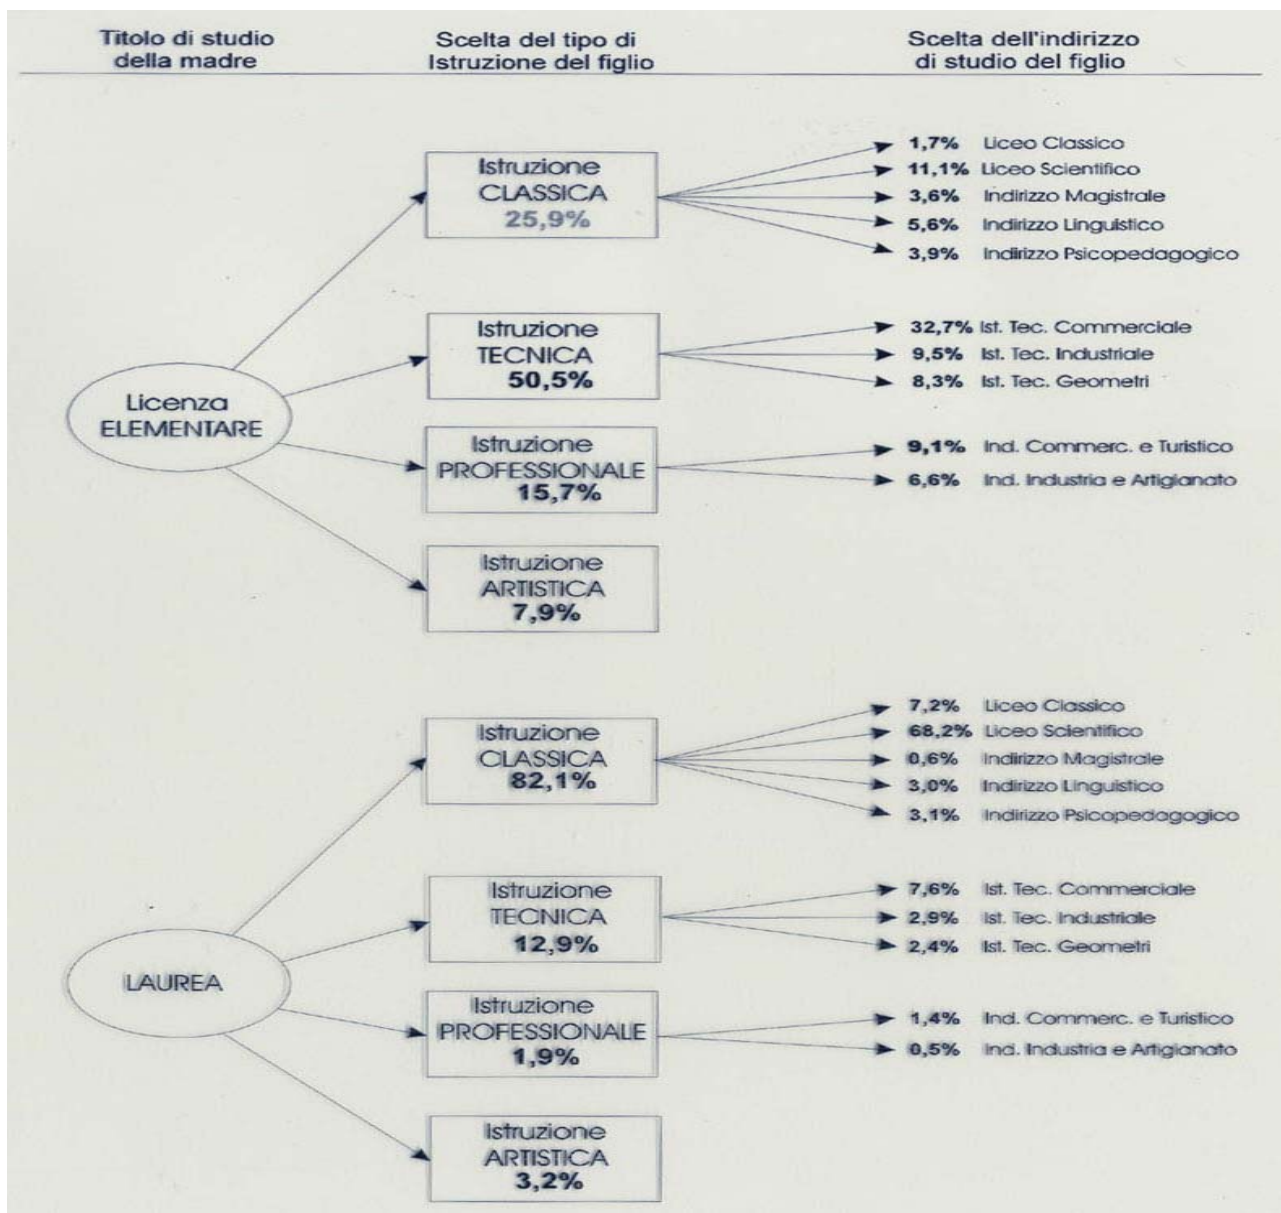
Titolo di studio della madre

Scelta del tipo di Istruzione del figlio

Scelta dell'indirizzo di studio del figlio

Licenza ELEMENTARE

Istruzione CLASSICA 25,9%

1,7% Liceo Classico
11,1% Liceo Scientifico
3,6% Indirizzo Magistrale
5,6% Indirizzo Linguistico
3,9% Indirizzo Psicopedagogico

Istruzione TECNICA 50,5%

32,7% Ist. Tec. Commerciale
9,5% Ist. Tec. Industriale
8,3% Ist. Tec. Geometri

Istruzione PROFESSIONALE 15,7%

9,1% Ind. Commerc. e Turistico
6,6% Ind. Industria e Artigianato

Istruzione ARTISTICA 7,9%

LAUREA

Istruzione CLASSICA 82,1%

7,2% Liceo Classico
68,2% Liceo Scientifico
0,6% Indirizzo Magistrale
3,0% Indirizzo Linguistico
3,1% Indirizzo Psicopedagogico

Istruzione TECNICA 12,9%

7,6% Ist. Tec. Commerciale
2,9% Ist. Tec. Industriale
2,4% Ist. Tec. Geometri

Istruzione PROFESSIONALE 1,9%

1,4% Ind. Commerc. e Turistico
0,5% Ind. Industria e Artigianato

Istruzione ARTISTICA 3,2%